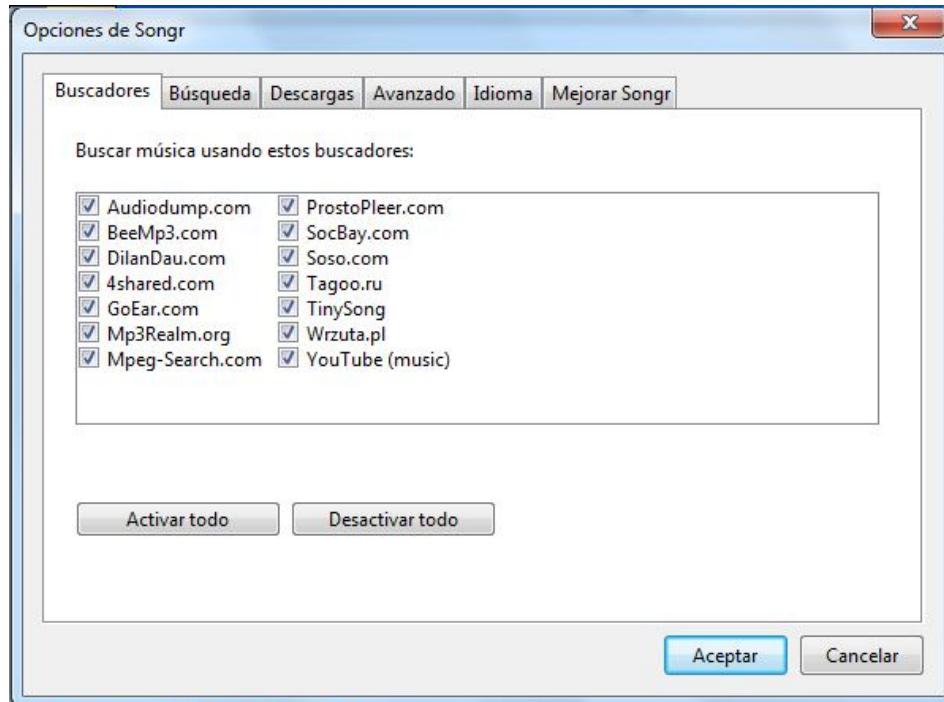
Opciones de Songr

Buscadores | Búsqueda | Descargas | Avanzado | Idioma | Mejorar Songr

Buscar música usando estos buscadores:

Audiodump.com
BeeMp3.com
DilanDau.com
4shared.com
GoEar.com
Mp3Realm.org
Mpeg-Search.com

ProstoPleer.com
SocBay.com
Soso.com
Tagoo.ru
TinySong
Wrzuta.pl
YouTube (music)

Activar todo
Desactivar todo

Aceptar
Cancelar